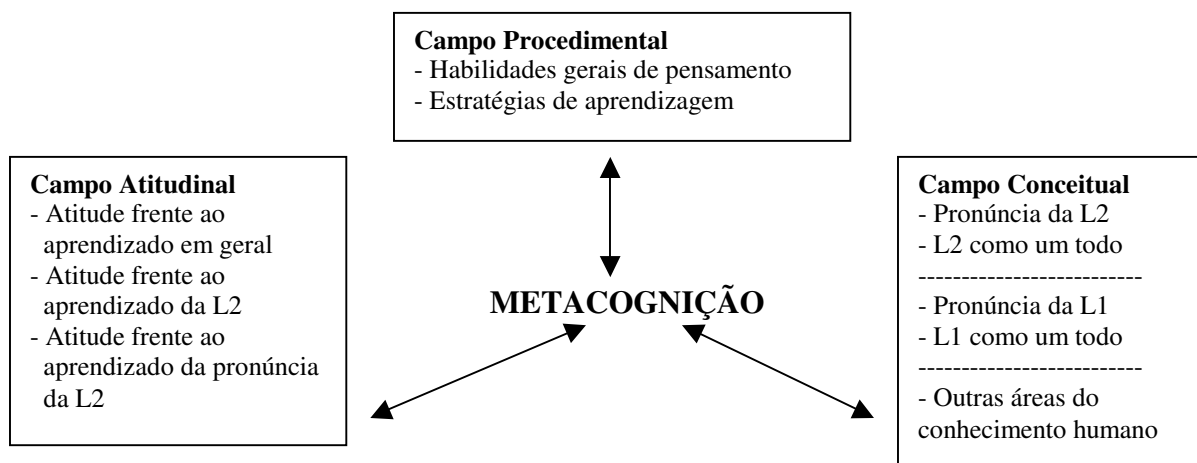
**Campo Procedimental**
- Habilidades gerais de pensamento
- Estratégias de aprendizagem

**Campo Atitudinal**
- Atitude frente ao aprendizado em geral
- Atitude frente ao aprendizado da L2
- Atitude frente ao aprendizado da pronúncia da L2

**METACOGNIÇÃO**

**Campo Conceitual**
- Pronúncia da L2
- L2 como um todo
--------------------------
- Pronúncia da L1
- L1 como um todo
--------------------------
- Outras áreas do conhecimento humano